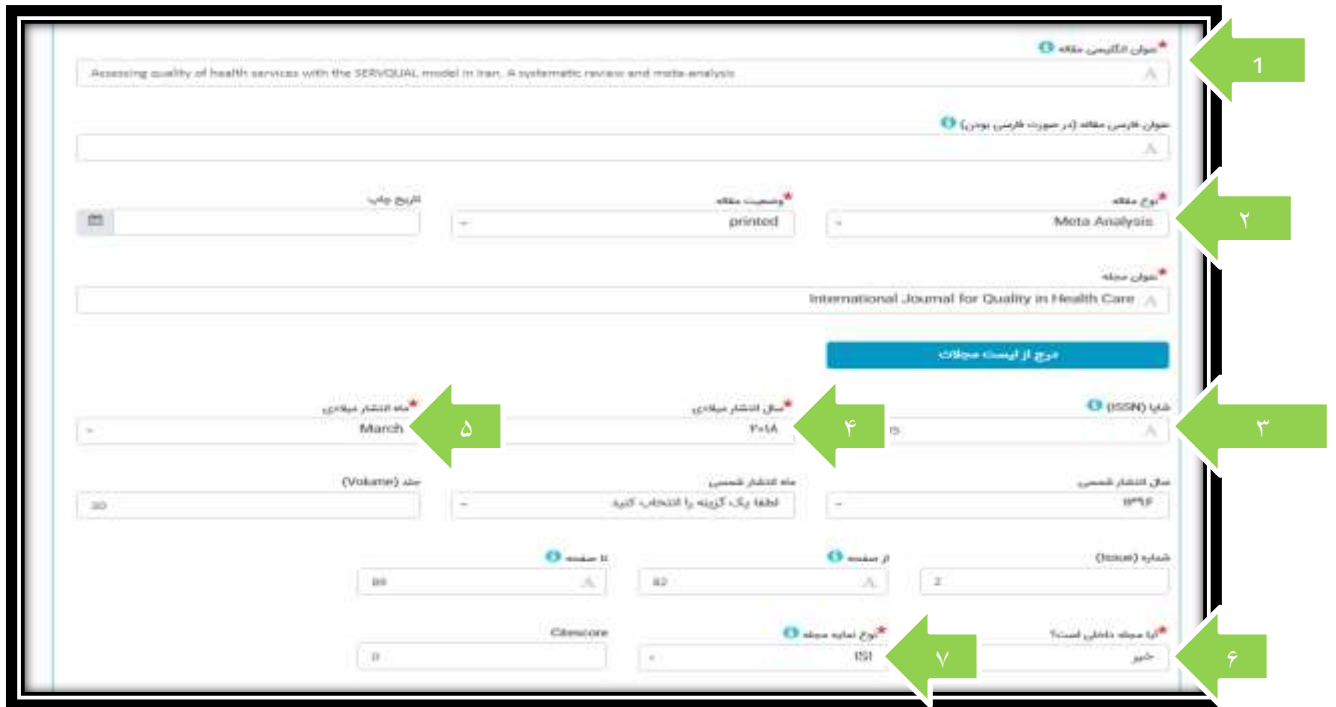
عنوان انگلیسی مقاله *
Assessing quality of health services with the SERVQUAL model in Iran. A systematic review and meta-analysis

1

عنوان فارسی مقاله (در صورت فارسی بودن)

نوع مقاله *
Meta Analysis

۲

وضعیت مقاله *
printed

تاریخ چاپ

عنوان مجله *
International Journal for Quality in Health Care

درج از لیست مجلات

شاپا (ISSN)
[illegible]5

۳

سال انتشار میلادی *
۲۰۱۸

۴

ماه انتشار میلادی *
March

۵

سال انتشار شمسی
۱۳۹۶

ماه انتشار شمسی
لطفا یک گزینه را انتخاب کنید

جلد (Volume)
30

شماره (Issue)
2

از صفحه
82

تا صفحه
89

آیا مجله داخلی است؟ *
خیر

۶

نوع نمایه مجله *
ISI

۷

Citescore
0